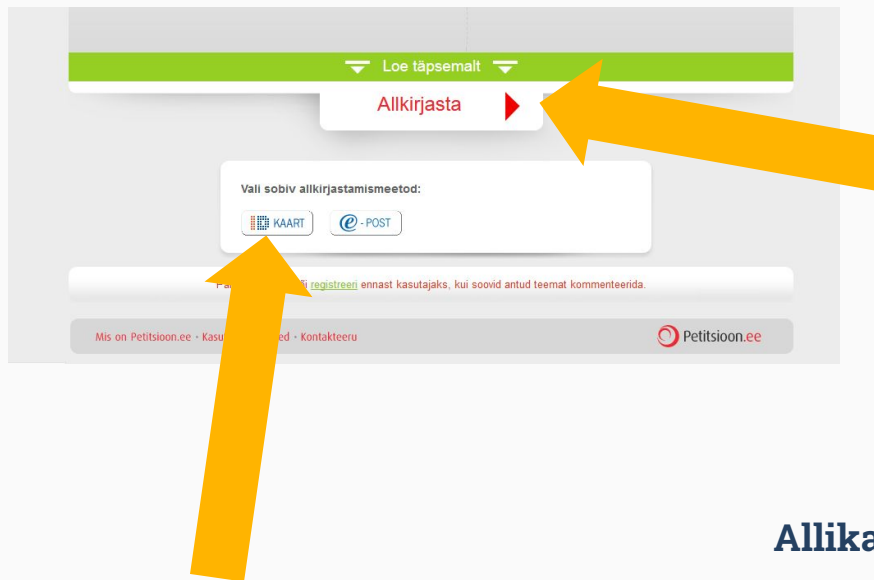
Loe täpsemalt

Allkirjasta

Vali sobiv allkirjastamismeetod:

ID KAART

e - POST

Pa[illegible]li registreeri ennast kasutajaks, kui soovid antud teemat kommenteerida.

Mis on Petitsioon.ee · Kasu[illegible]ed · Kontakteeru

Petitsioon.ee

Allika